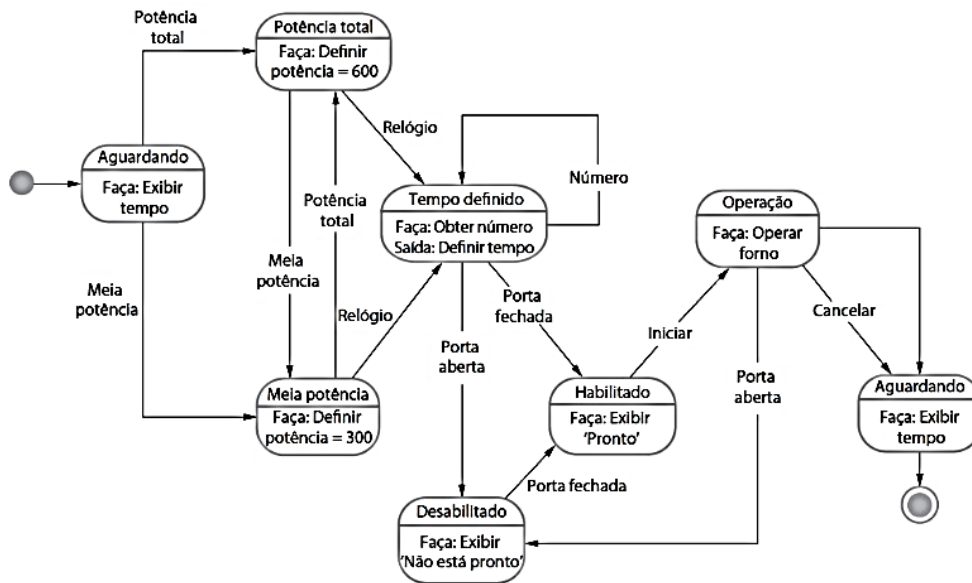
Potência total

Potência total
Faça: Definir potência = 600

Relógio

Número

Aguardando
Faça: Exibir tempo

Potência total

Tempo definido
Faça: Obter número
Saída: Definir tempo

Operação
Faça: Operar forno

Meia potência

Meia potência

Relógio

Porta fechada

Iniciar

Cancelar

Porta aberta

Porta aberta

Meia potência
Faça: Definir potência = 300

Habilitado
Faça: Exibir 'Pronto'

Aguardando
Faça: Exibir tempo

Porta fechada

Desabilitado
Faça: Exibir 'Não está pronto'